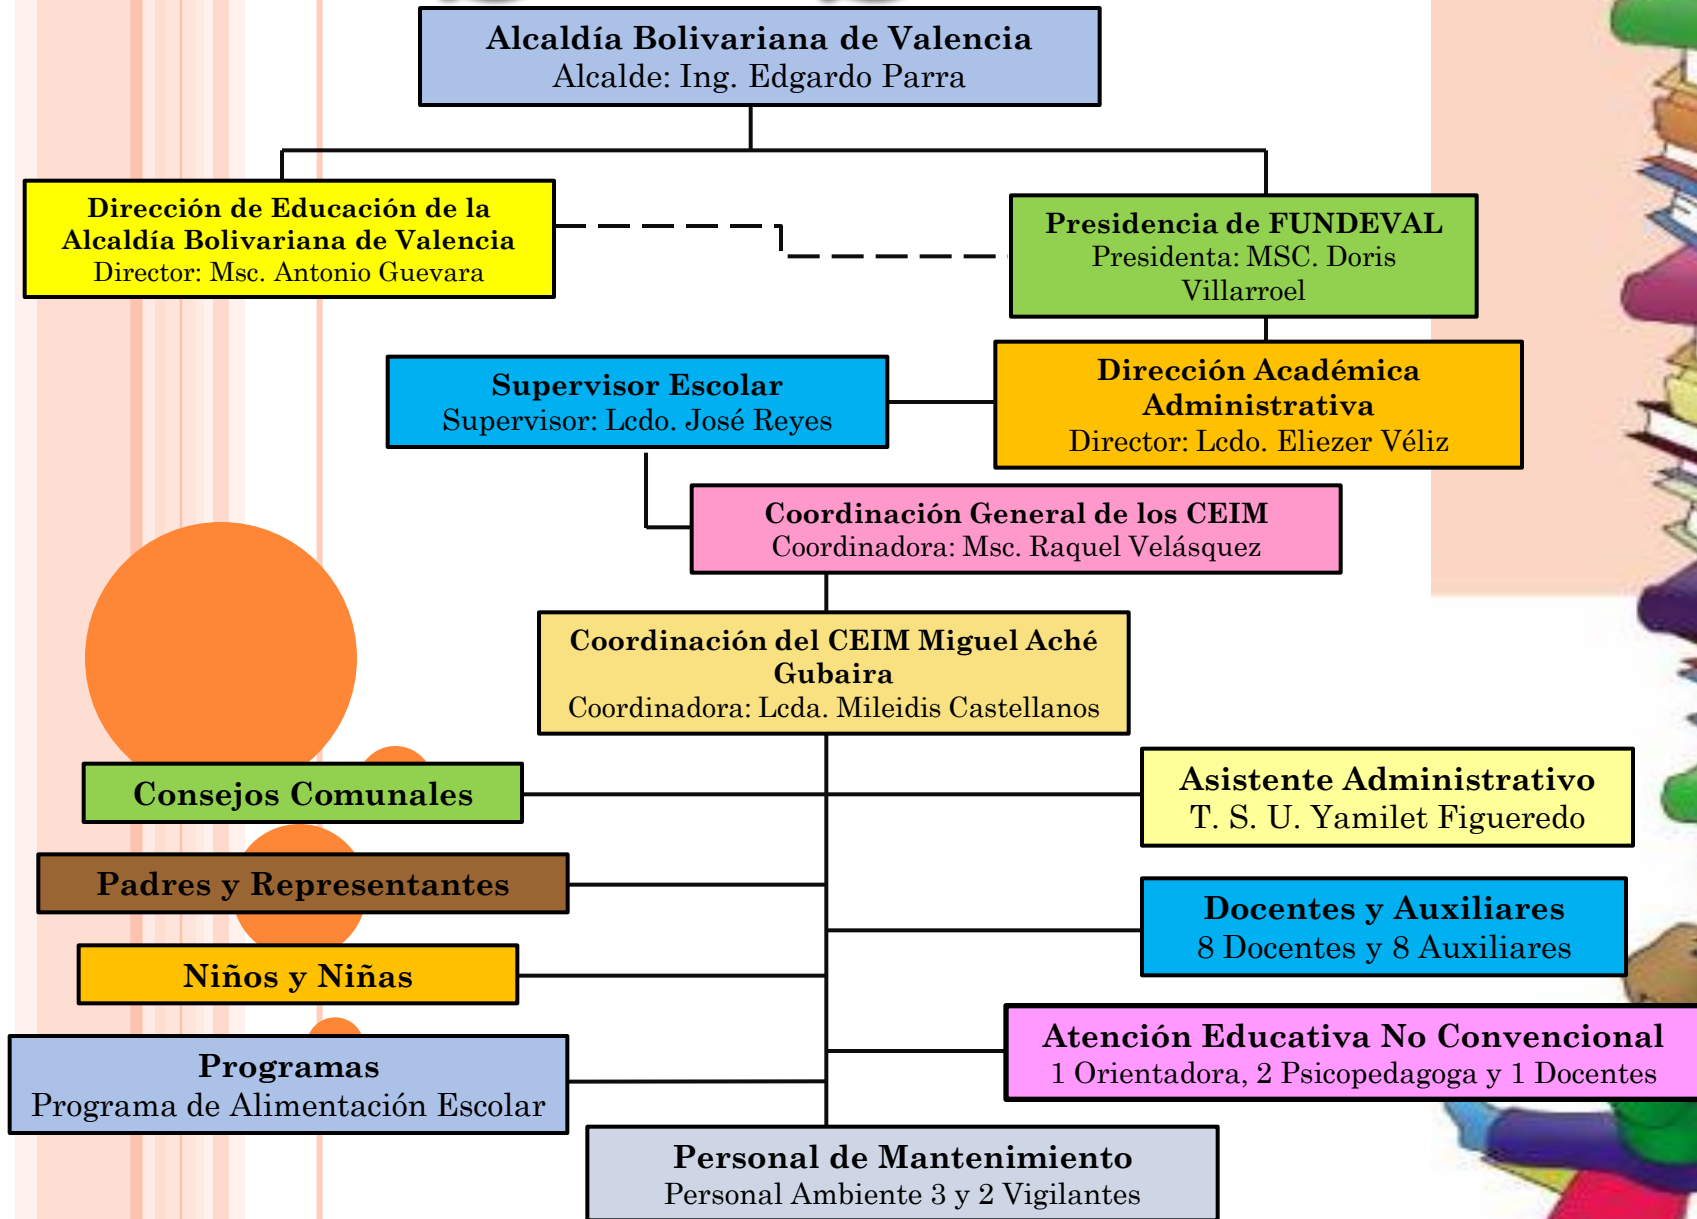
Alcaldía Bolivariana de Valencia
Alcalde: Ing. Edgardo Parra

Dirección de Educación de la Alcaldía Bolivariana de Valencia
Director: Msc. Antonio Guevara

Presidencia de FUNDEVAL
Presidenta: MSC. Doris Villarroel

Supervisor Escolar
Supervisor: Lcdo. José Reyes

Dirección Académica Administrativa
Director: Lcdo. Eliezer Véliz

Coordinación General de los CEIM
Coordinadora: Msc. Raquel Velásquez

Coordinación del CEIM Miguel Aché Gubaira
Coordinadora: Lcda. Mileidis Castellanos

Consejos Comunales

Asistente Administrativo
T. S. U. Yamilet Figueredo

Padres y Representantes

Docentes y Auxiliares
8 Docentes y 8 Auxiliares

Niños y Niñas

Atención Educativa No Convencional
1 Orientadora, 2 Psicopedagoga y 1 Docentes

Programas
Programa de Alimentación Escolar

Personal de Mantenimiento
Personal Ambiente 3 y 2 Vigilantes